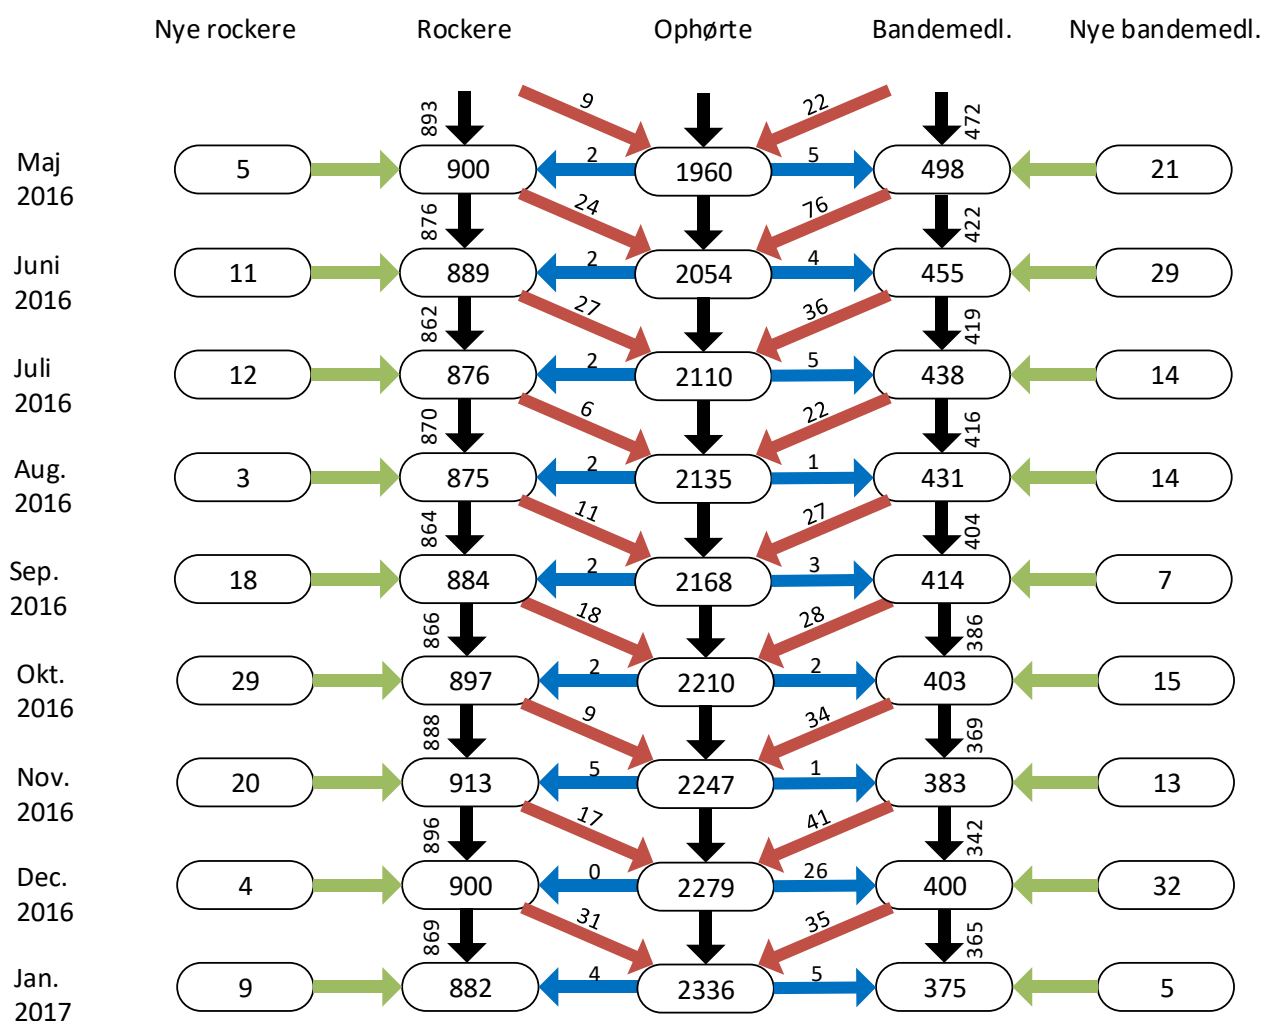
Nye rockere Rockere Ophørte Bandemedl. Nye bandemedl.

893 9 22 472

Maj 2016 5 900 2 1960 5 498 21

876 24 76 422

Juni 2016 11 889 2 2054 4 455 29

862 27 36 419

Juli 2016 12 876 2 2110 5 438 14

870 6 22 416

Aug. 2016 3 875 2 2135 1 431 14

864 11 27 404

Sep. 2016 18 884 2 2168 3 414 7

866 18 28 386

Okt. 2016 29 897 2 2210 2 403 15

888 9 34 369

Nov. 2016 20 913 5 2247 1 383 13

896 17 41 342

Dec. 2016 4 900 0 2279 26 400 32

869 31 35 365

Jan. 2017 9 882 4 2336 5 375 5